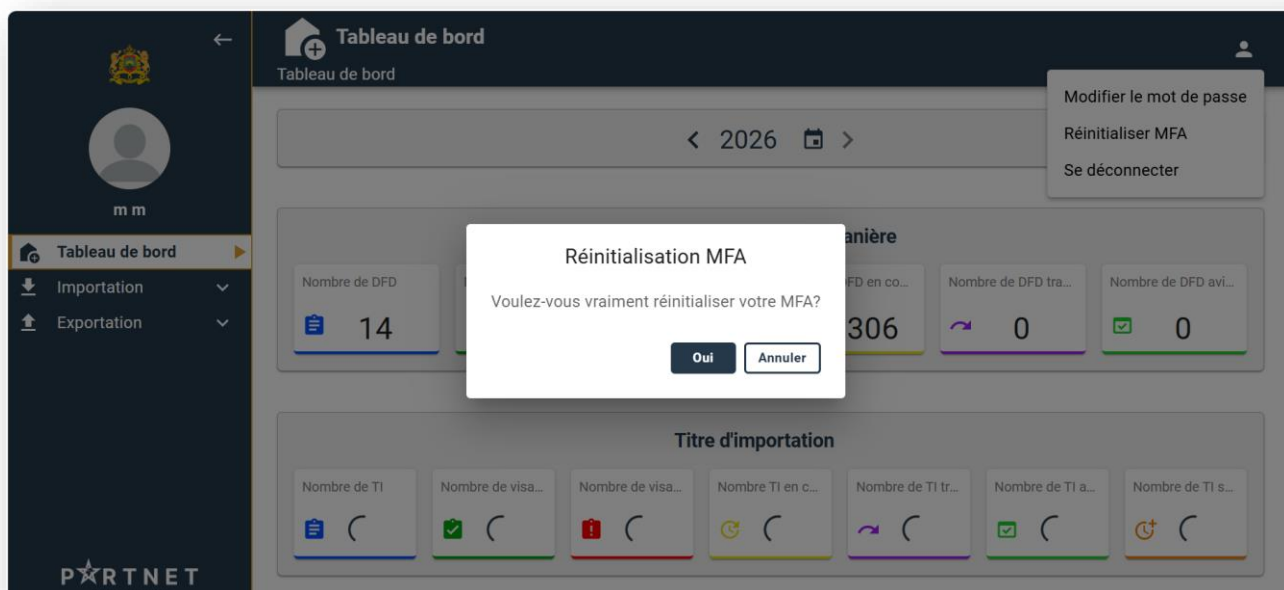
Tableau de bord
Tableau de bord

m m

Tableau de bord
Importation
Exportation

PARTNET

< 2026 >

Modifier le mot de passe
Réinitialiser MFA
Se déconnecter

anière

Nombre de DFD
14

FD en co...
306

Nombre de DFD tra...
0

Nombre de DFD avi...
0

Réinitialisation MFA
Voulez-vous vraiment réinitialiser votre MFA?
Oui
Annuler

Titre d'importation

Nombre de TI
Nombre de visa...
Nombre de visa...
Nombre TI en c...
Nombre de TI tr...
Nombre de TI a...
Nombre de TI s...